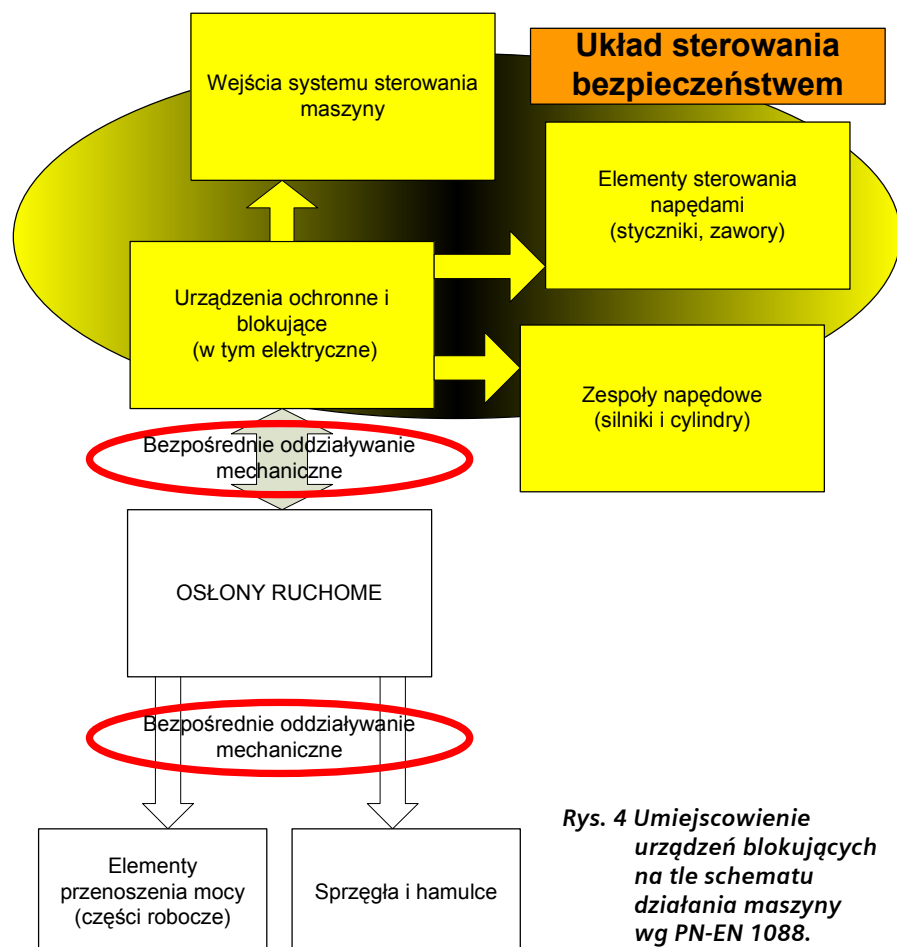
Układ sterowania bezpieczeństwem

Wejścia systemu sterowania maszyny

Elementy sterowania napędami (styczniki, zawory)

Urządzenia ochronne i blokujące (w tym elektryczne)

Zespoły napędowe (silniki i cylindry)

Bezpośrednie oddziaływanie mechaniczne

OSŁONY RUCHOME

Bezpośrednie oddziaływanie mechaniczne

Elementy przenoszenia mocy (części robocze)

Sprzęgła i hamulce

Rys. 4 Umiejscowienie urządzeń blokujących na tle schematu działania maszyny wg PN-EN 1088.